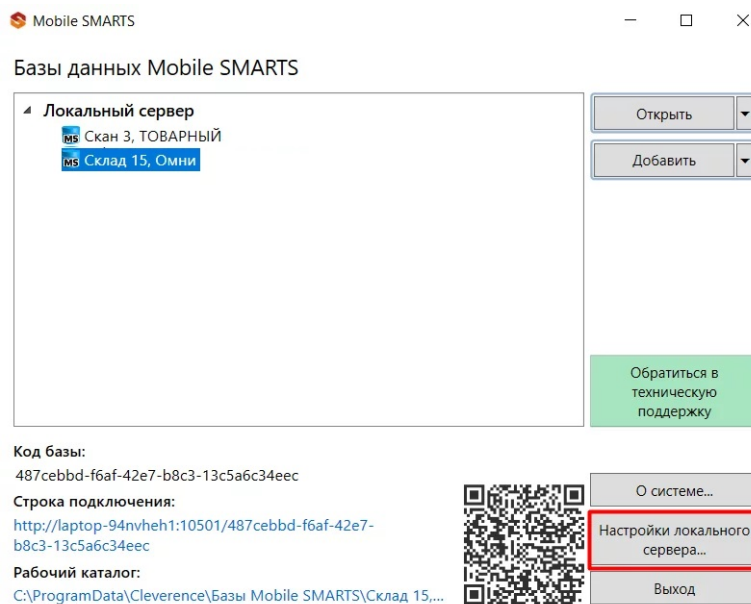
Mobile SMARTS

Базы данных Mobile SMARTS

Локальный сервер
MS Скан 3, ТОВАРНЫЙ
MS Склад 15, Омни

Открыть
Добавить

Обратиться в техническую поддержку

Код базы:
487cebbd-f6af-42e7-b8c3-13c5a6c34eec
Строка подключения:
http://laptop-94nvheh1:10501/487cebbd-f6af-42e7-b8c3-13c5a6c34eec
Рабочий каталог:
C:\ProgramData\Cleverence\Базы Mobile SMARTS\Склад 15,...

О системе...
Настройки локального сервера...
Выход